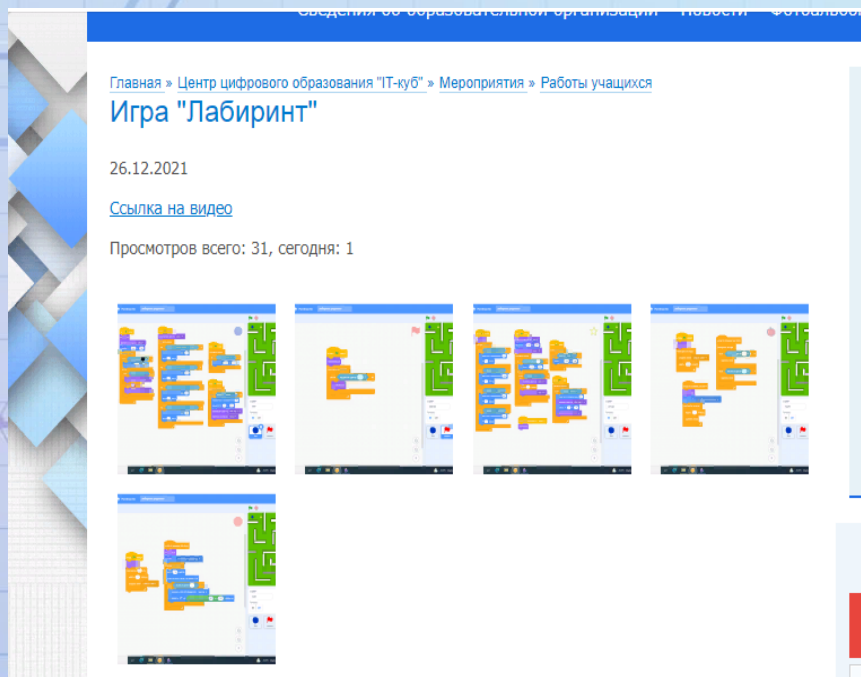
Сведения об образовательной организации Новости Фотоальбо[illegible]

Главная » Центр цифрового образования "IT-куб" » Мероприятия » Работы учащихся

Игра "Лабиринт"

26.12.2021

Ссылка на видео

Просмотров всего: 31, сегодня: 1